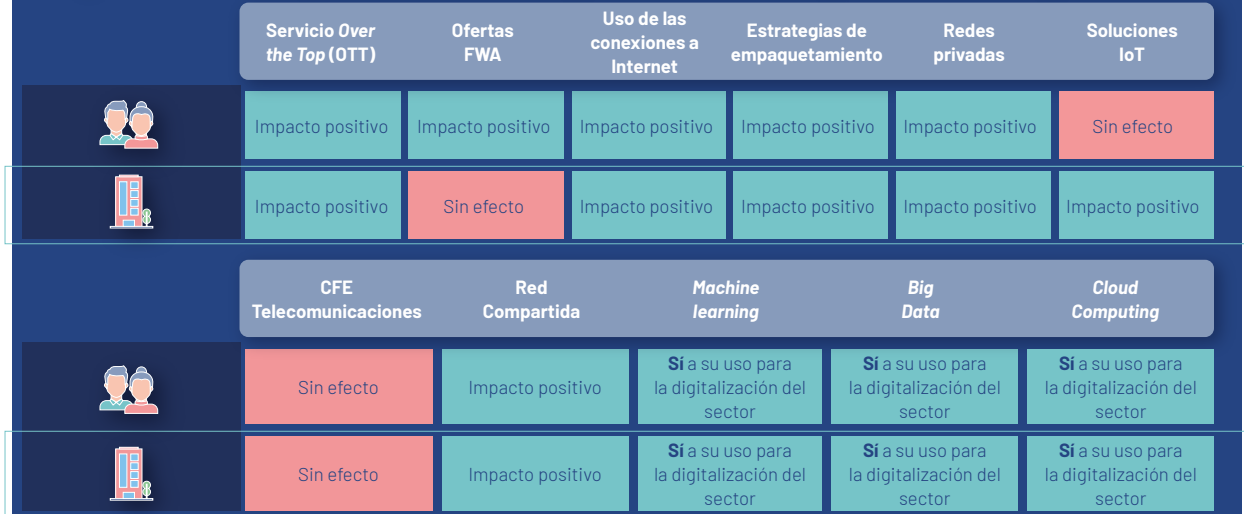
|  | Servicio *Over the Top* (OTT) | Ofertas FWA | Uso de las conexiones a Internet | Estrategias de empaquetamiento | Redes privadas | Soluciones IoT |
|---|---|---|---|---|---|---|
|  | Impacto positivo | Impacto positivo | Impacto positivo | Impacto positivo | Impacto positivo | Sin efecto |
|  | Impacto positivo | Sin efecto | Impacto positivo | Impacto positivo | Impacto positivo | Impacto positivo |

|  | CFE Telecomunicaciones | Red Compartida | *Machine learning* | *Big Data* | *Cloud Computing* |
|---|---|---|---|---|---|
|  | Sin efecto | Impacto positivo | **Sí** a su uso para la digitalización del sector | **Sí** a su uso para la digitalización del sector | **Sí** a su uso para la digitalización del sector |
|  | Sin efecto | Impacto positivo | **Sí** a su uso para la digitalización del sector | **Sí** a su uso para la digitalización del sector | **Sí** a su uso para la digitalización del sector |